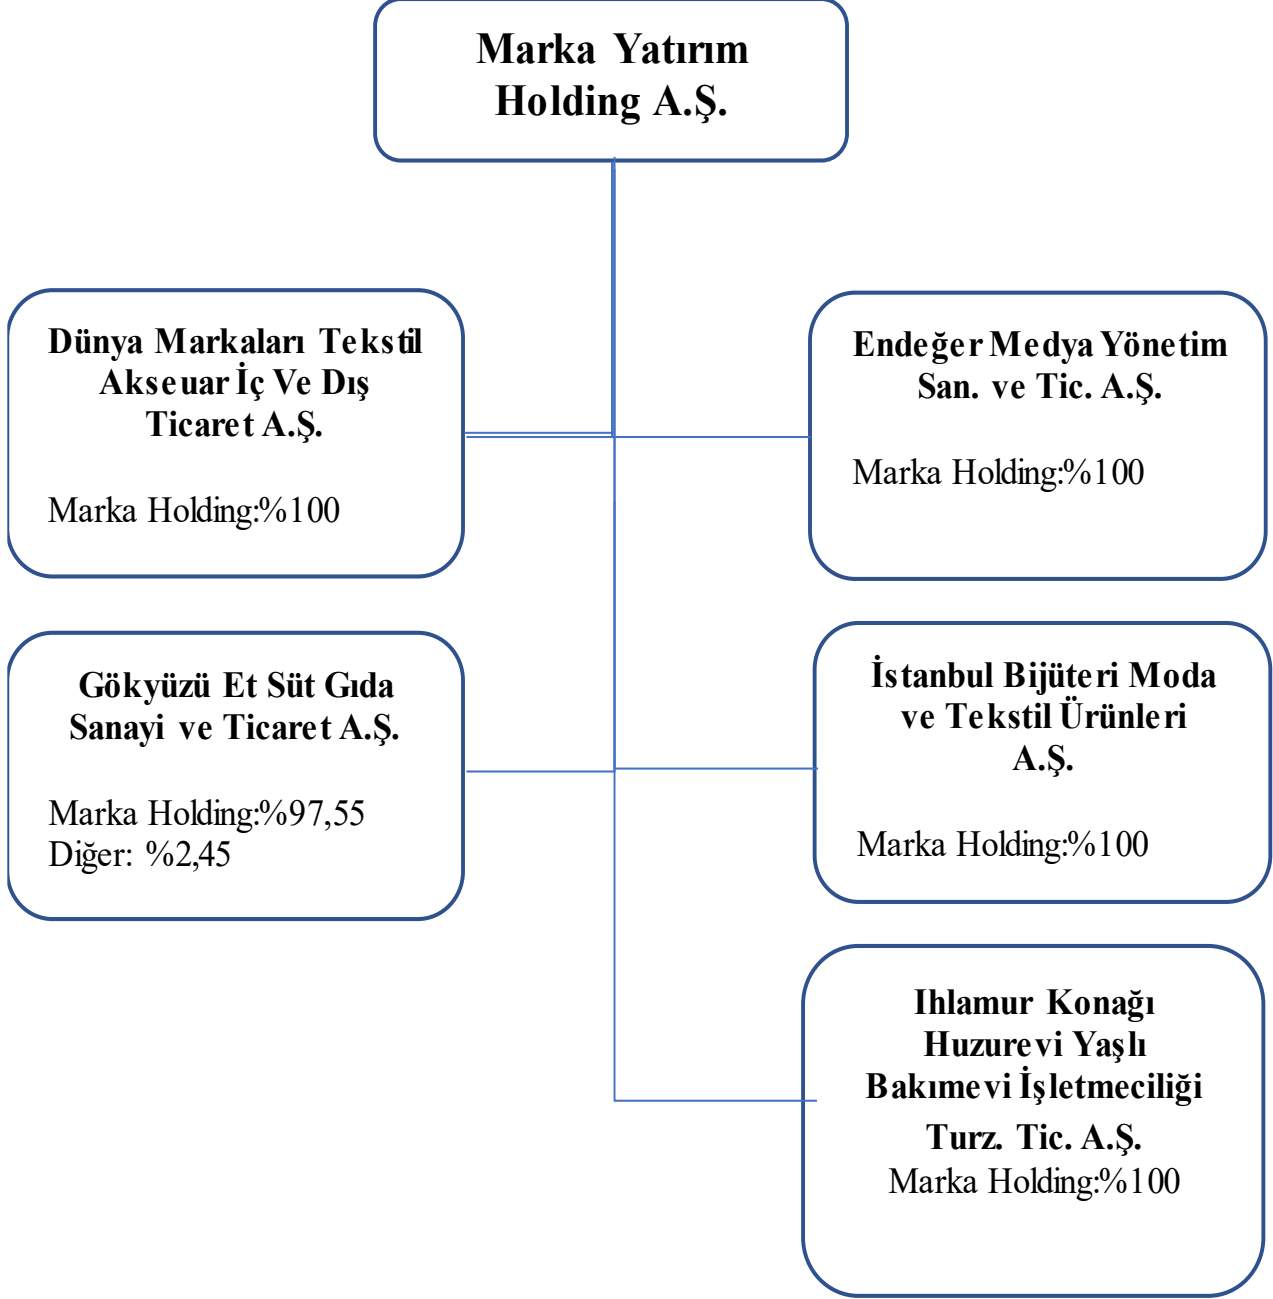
Marka Yatırım Holding A.Ş.

Dünya Markaları Tekstil Akseuar İç Ve Dış Ticaret A.Ş.

Marka Holding:%100

Endeğer Medya Yönetim San. ve Tic. A.Ş.

Marka Holding:%100

Gökyüzü Et Süt Gıda Sanayi ve Ticaret A.Ş.

Marka Holding:%97,55
Diğer: %2,45

İstanbul Bijüteri Moda ve Tekstil Ürünleri A.Ş.

Marka Holding:%100

Ihlamur Konağı Huzurevi Yaşlı Bakımevi İşletmeciliği Turz. Tic. A.Ş.
Marka Holding:%100